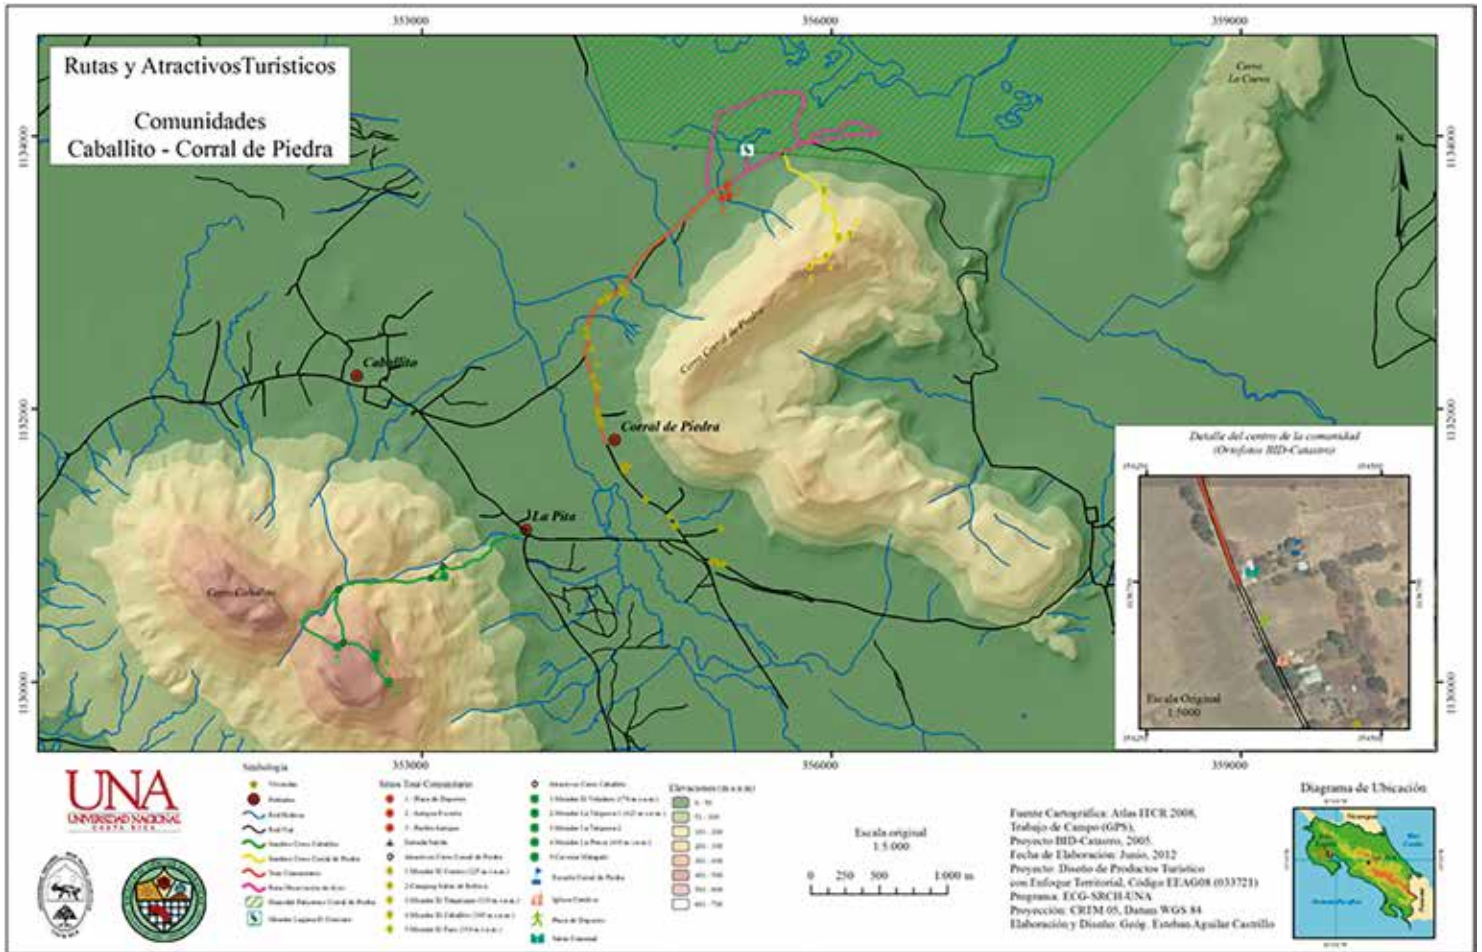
Rutas y AtractivosTuristicos

Comunidades
Caballito - Corral de Piedra

353000
356000
359000

1134000
1132000
1130000

Cerro La Cueva

Cerro Corral de Piedra

Caballito

Corral de Piedra

La Pita

Cerro Caballito

Detalle del centro de la comunidad
(Ortofotos BID-Catastro)

Escala Original
1:5000

353000
356000
359000

UNA
UNIVERSIDAD NACIONAL
COSTA RICA

Simbología
Viviendas
Poblados
Red Hídrica
Red Vial
Sendero Cerro Caballito
Sendero Cerro Corral de Piedra
Tour Comunitario
Ruta Observación de Aves
Humedal Palustrino Corral de Piedra
Mirador Laguna El Gonzalo

Sitios Tour Comunitario
1. Plaza de Deportes
2. Antigua Escuela
3. Rancho Antiguo
Entrada Salida
Atractivos Cerro Corral de Piedra
1 Mirador El Carmen (125 m.s.n.m.)
2 Camping Salón de Bolitas
3 Mirador El Tempisque (110 m.s.n.m.)
4 Mirador El Caballito (245 m.s.n.m.)
5 Mirador El Pato (350 m.s.n.m.)

Atractivos Cerro Caballito
1 Mirador El Volcador (170 m.s.n.m.)
2 Mirador La Talaquera (165 m.s.n.m.)
3 Mirador La Talaquera 2
4 Mirador La Piscina (410 m.s.n.m.)
5 Caverna Malagatil
Escuela Corral de Piedra
Iglesia Católica
Plaza de Deportes
Salón Comunal

Elevaciones (m.s.n.m)
0 - 50
51 - 100
101 - 200
201 - 300
301 - 400
401 - 500
501 - 600
601 - 700

Escala original
1:5.000
0 250 500 1.000 m

Fuente Cartográfica: Atlas ITCR 2008,
Trabajo de Campo (GPS),
Proyecto BID-Catastro, 2005.
Fecha de Elaboración: Junio, 2012
Proyecto: Diseño de Productos Turístico
con Enfoque Territorial, Código EEAG08 (033721)
Programa: ECG-SRCH-UNA
Proyección: CRTM 05, Datum WGS 84
Elaboración y Diseño: Geóg. Esteban Aguilar Castrillo

Diagrama de Ubicación
Nicaragua
Mar Caribe
Océano Pacífico